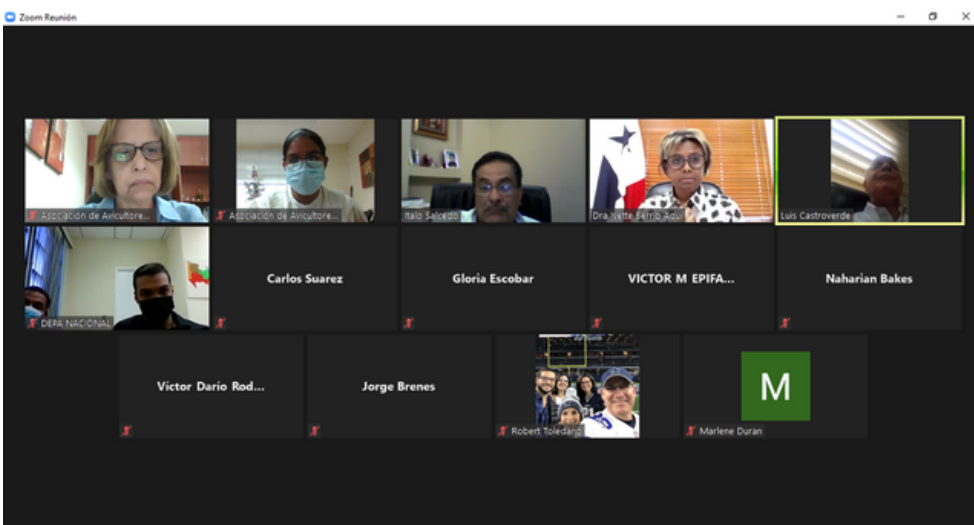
Zoom Reunión

Asociación de Avicultore...

Asociación de Avicultore...

Italo Salcedo

Dra. Ivette Berrio Aqui...

Luis Castroverde

DEPA NACIONAL

Carlos Suarez

Gloria Escobar

VICTOR M EPIFA...

Naharian Bakes

Víctor Darío Rod...

Jorge Brenes

Robert Toledano

M

Marlene Duran